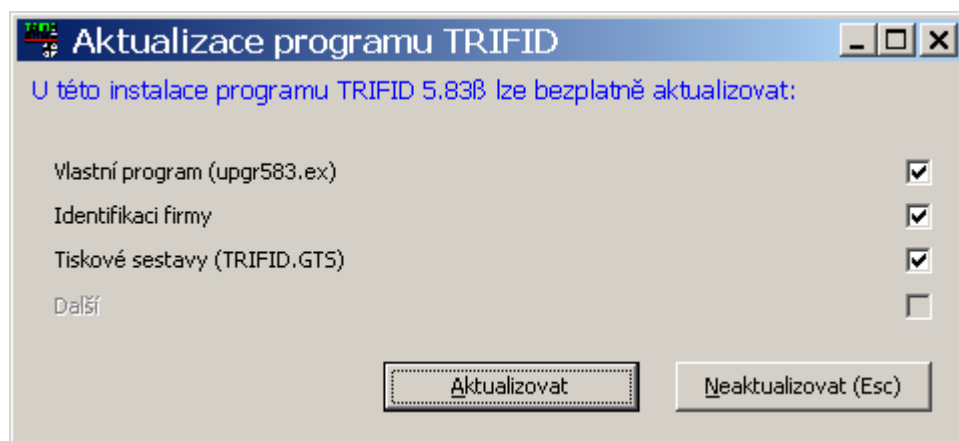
Aktualizace programu TRIFID

U této instalace programu TRIFID 5.83ß lze bezplatně aktualizovat:

Vlastní program (upgr583.ex)

Identifikaci firmy

Tiskové sestavy (TRIFID.GTS)

Další

Aktualizovat

Neaktualizovat (Esc)